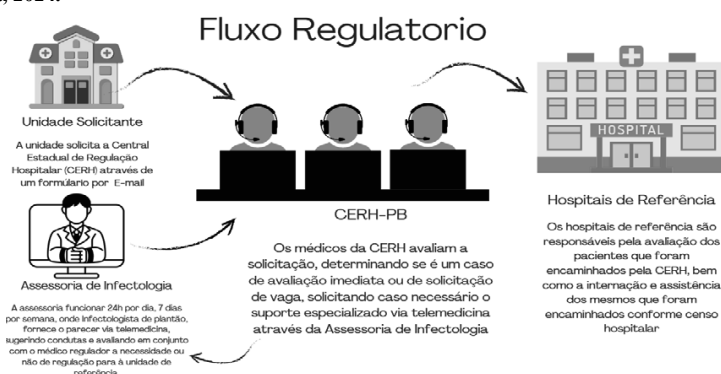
, 2024.

Fluxo Regulatorio

Unidade Solicitante

A unidade solicita a Central Estadual de Regulação Hospitalar (CERH) através de um formulário por E-mail

Assessoria de Infectologia

A assessoria funcionar 24h por dia, 7 dias por semana, onde infectologista de plantão, fornece o parecer via telemedicina, sugerindo condutas e avaliando em conjunto com o médico regulador a necessidade ou não de regulação para à unidade de referência

CERH-PB

Os médicos da CERH avaliam a solicitação, determinando se é um caso de avaliação imediata ou de solicitação de vaga, solicitando caso necessário o suporte especializado via telemedicina através da Assessoria de Infectologia

HOSPITAL

Hospitais de Referência

Os hospitais de referência são responsáveis pela avaliação dos pacientes que foram encaminhados pela CERH, bem como a internação e assistência dos mesmos que foram encaminhados conforme censo hospitalar